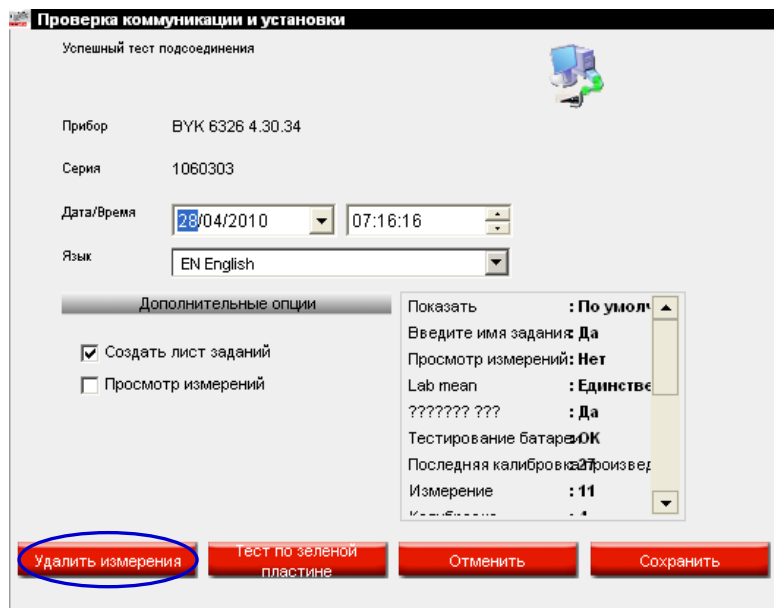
Проверка коммуникации и установки

Успешный тест подсоединения

Прибор BYK 6326 4.30.34

Серия 1060303

Дата/Время 28/04/2010 07:16:16

Язык EN English

Дополнительные опции

☑ Создать лист заданий
☐ Просмотр измерений

| | |
|---|---|
| Показать | : По умолч |
| Введите имя задания | : Да |
| Просмотр измерений | : Нет |
| Lab mean | : Единстве |
| ??????? ??? | : Да |
| Тестирование батареи | : ОК |
| Последняя калибровка | : 27 произвед |
| Измерение | : 11 |
| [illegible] | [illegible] |

Удалить измерения

Тест по зеленой пластине

Отменить

Сохранить